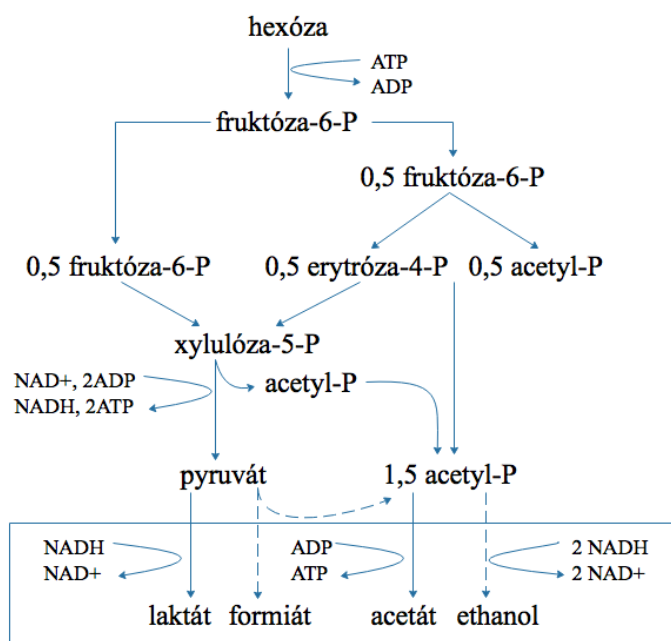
hexóza

ATP
ADP

fruktóza-6-P

0,5 fruktóza-6-P

0,5 fruktóza-6-P

0,5 erytróza-4-P

0,5 acetyl-P

xylulóza-5-P

NAD+, 2ADP
NADH, 2ATP

acetyl-P

pyruvát

1,5 acetyl-P

NADH
NAD+

ADP
ATP

2 NADH
2 NAD+

laktát formiát acetát ethanol